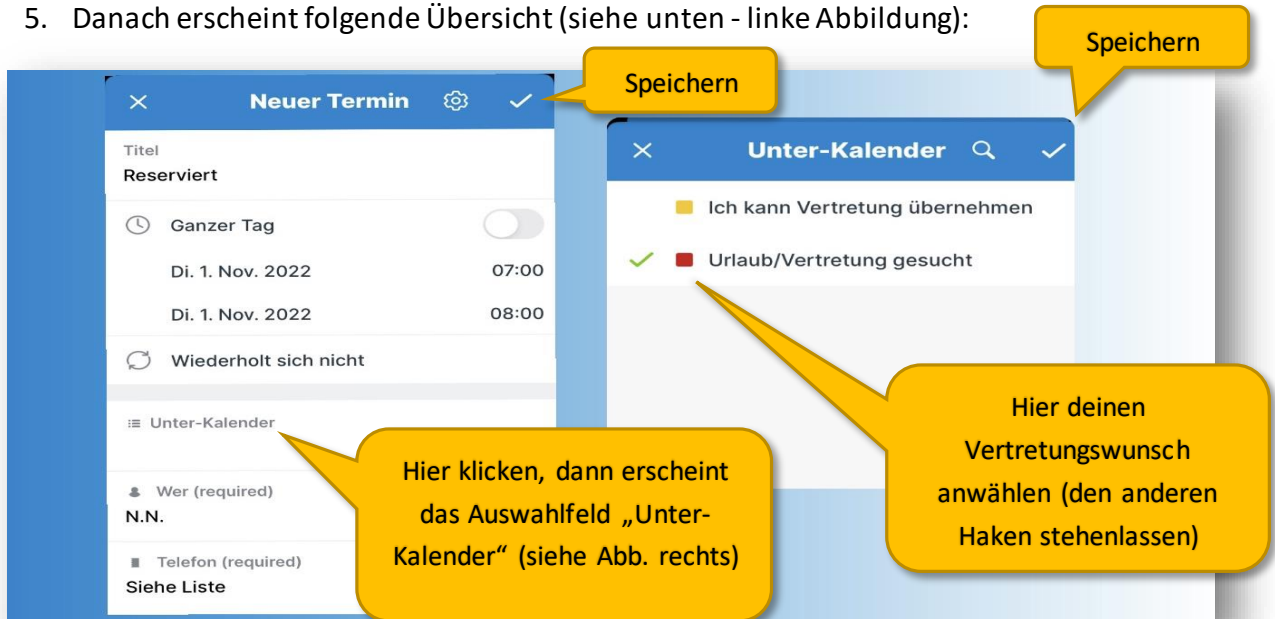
5. Danach erscheint folgende Übersicht (siehe unten - linke Abbildung):

Speichern

× Neuer Termin ✓

Speichern

Titel
Reserviert

Ganzer Tag

Di. 1. Nov. 2022 07:00

Di. 1. Nov. 2022 08:00

Wiederholt sich nicht

Unter-Kalender

Wer (required)
N.N.

Telefon (required)
Siehe Liste

Hier klicken, dann erscheint das Auswahlfeld „Unter-Kalender“ (siehe Abb. rechts)

× Unter-Kalender ✓

Ich kann Vertretung übernehmen

✓ Urlaub/Vertretung gesucht

Hier deinen Vertretungswunsch anwählen (den anderen Haken stehenlassen)